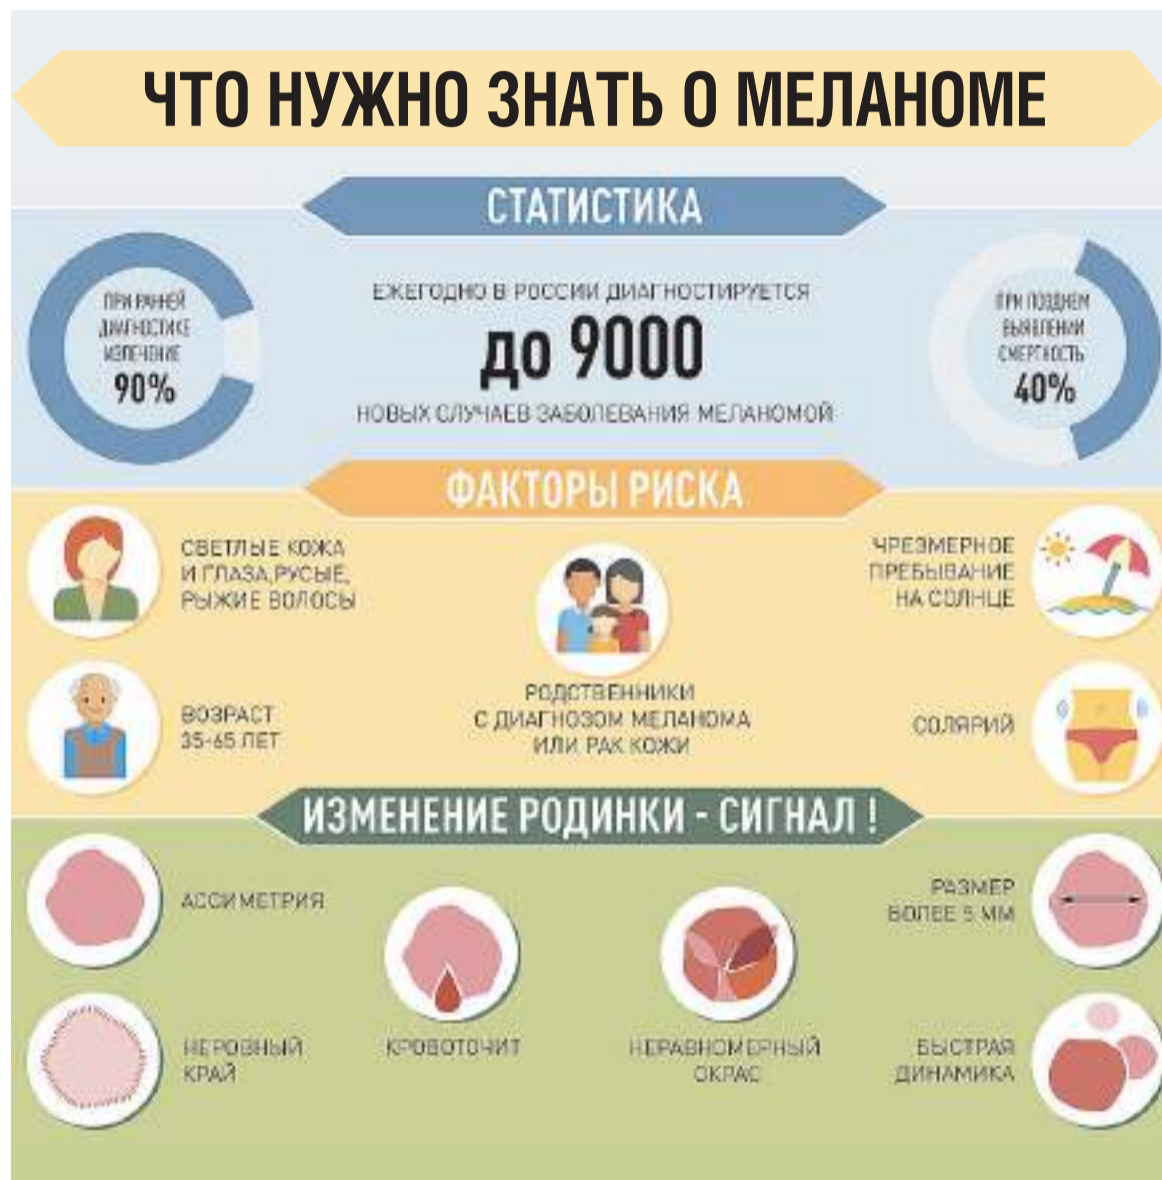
ЧТО НУЖНО ЗНАТЬ О МЕЛАНОМЕ

СТАТИСТИКА

ПРИ РАННЕЙ ДИАГНОСТИКЕ ИЗЛЕЧЕНИЕ 90%

ЕЖЕГОДНО В РОССИИ ДИАГНОСТИРУЕТСЯ
до 9000
НОВЫХ СЛУЧАЕВ ЗАБОЛЕВАНИЯ МЕЛАНОМОЙ

ПРИ ПОЗДНЕМ ВЫЯВЛЕНИИ СМЕРТНОСТЬ 40%

ФАКТОРЫ РИСКА

СВЕТЛЫЕ КОЖА И ГЛАЗА,РУСЫЕ, РЫЖИЕ ВОЛОСЫ

ЧРЕЗМЕРНОЕ ПРЕБЫВАНИЕ НА СОЛНЦЕ

ВОЗРАСТ 35-65 ЛЕТ

РОДСТВЕННИКИ С ДИАГНОЗОМ МЕЛАНОМА ИЛИ РАК КОЖИ

СОЛЯРИЙ

ИЗМЕНЕНИЕ РОДИНКИ - СИГНАЛ !

АССИМЕТРИЯ

РАЗМЕР БОЛЕЕ 5 ММ

НЕРОВНЫЙ КРАЙ

КРОВОТОЧИТ

НЕРАВНОМЕРНЫЙ ОКРАС

БЫСТРАЯ ДИНАМИКА